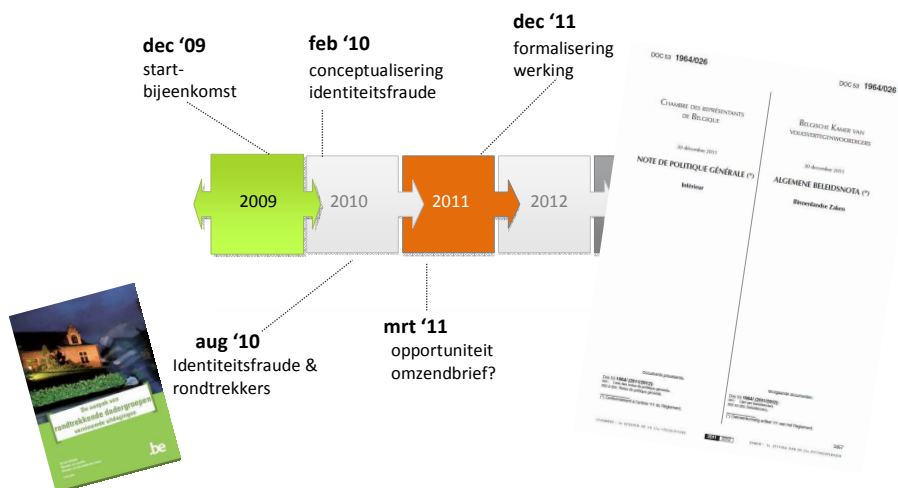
dec '09
start-bijeenkomst

feb '10
conceptualisering identiteitsfraude

dec '11
formalisering werking

2009

2010

2011

2012

aug '10
Identiteitsfraude & rondtrekkers

mrt '11
opportuniteit omzendbrief?

De aanpak van rondtrekkende daders­groepen
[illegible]

.be

DOC 53 1964/026

DOC 53 1964/026

CHAMBRE DES REPRÉSENTANTS DE BELGIQUE

30 décembre 2011

NOTE DE POLITIQUE GÉNÉRALE (*)

Intérieur

BELGISCHE KAMER VAN VOLKSVERTEGENWOORDIGERS

30 december 2011

ALGEMENE BELEIDSNOTA (*)

Binnenlandse Zaken

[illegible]

2467